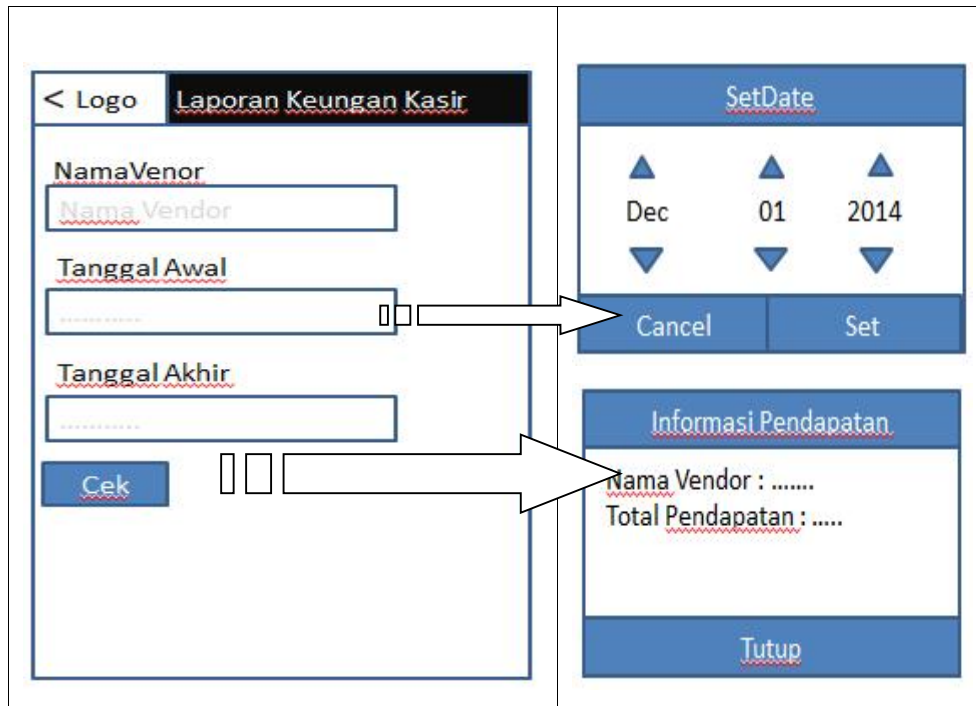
< Logo

Laporan Keungan Kasir

NamaVenor

Nama Vendor

Tanggal Awal

............

Tanggal Akhir

............

Cek

SetDate

Dec

01

2014

Cancel

Set

Informasi Pendapatan

Nama Vendor : .......

Total Pendapatan : .....

Tutup